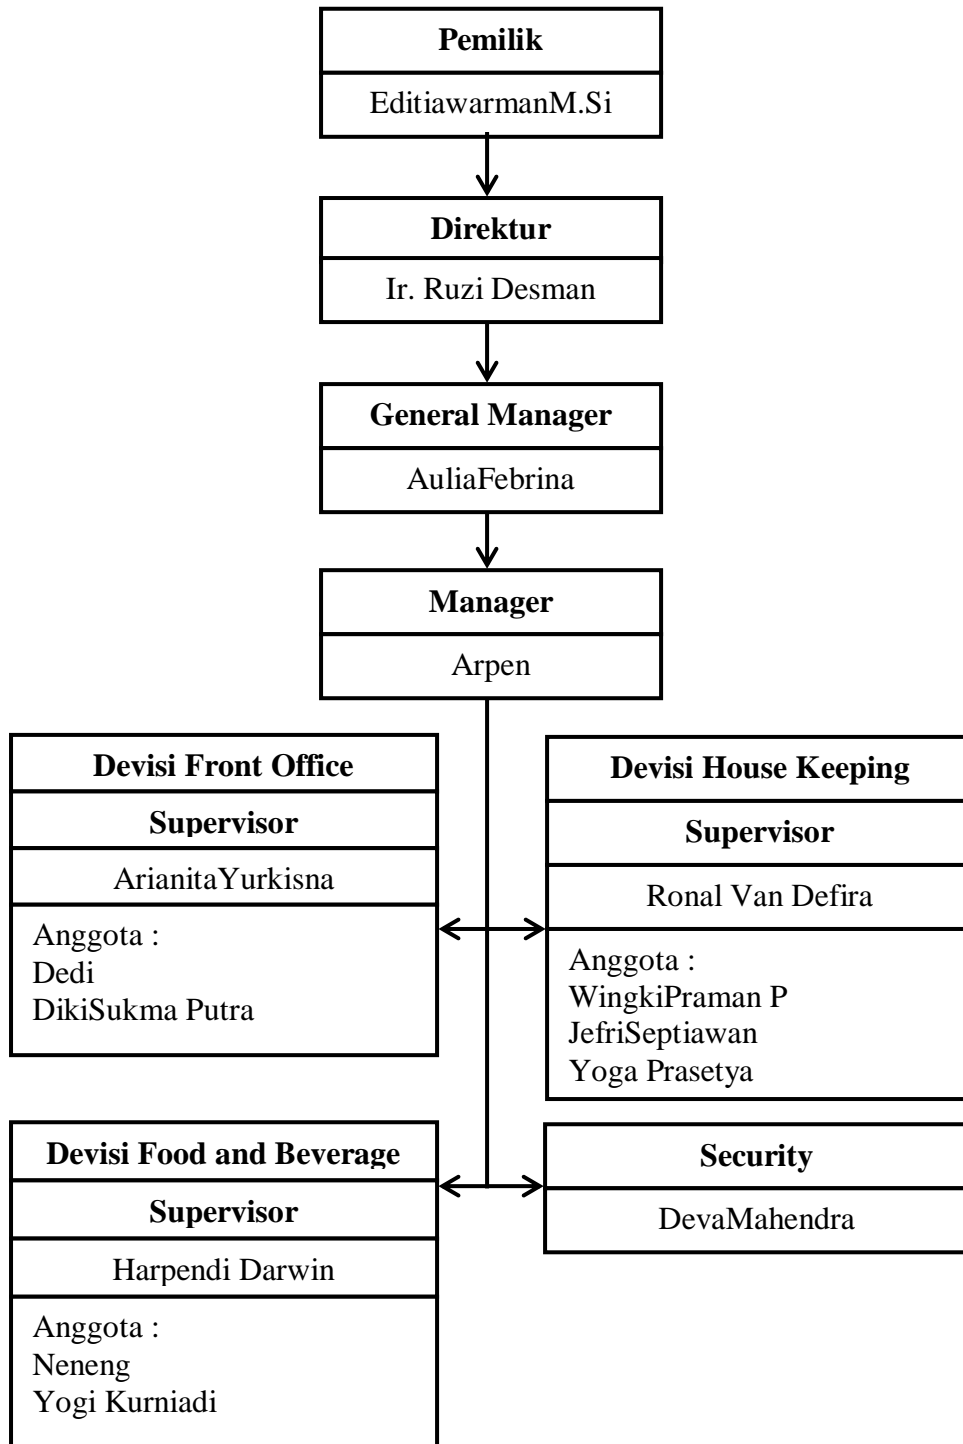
Pemilik
EditiawarmanM.Si

Direktur
Ir. Ruzi Desman

General Manager
AuliaFebrina

Manager
Arpen

Devisi Front Office
Supervisor
ArianitaYurkisna
Anggota :
Dedi
DikiSukma Putra

Devisi House Keeping
Supervisor
Ronal Van Defira
Anggota :
WingkiPraman P
JefriSeptiawan
Yoga Prasetya

Devisi Food and Beverage
Supervisor
Harpendi Darwin
Anggota :
Neneng
Yogi Kurniadi

Security
DevaMahendra